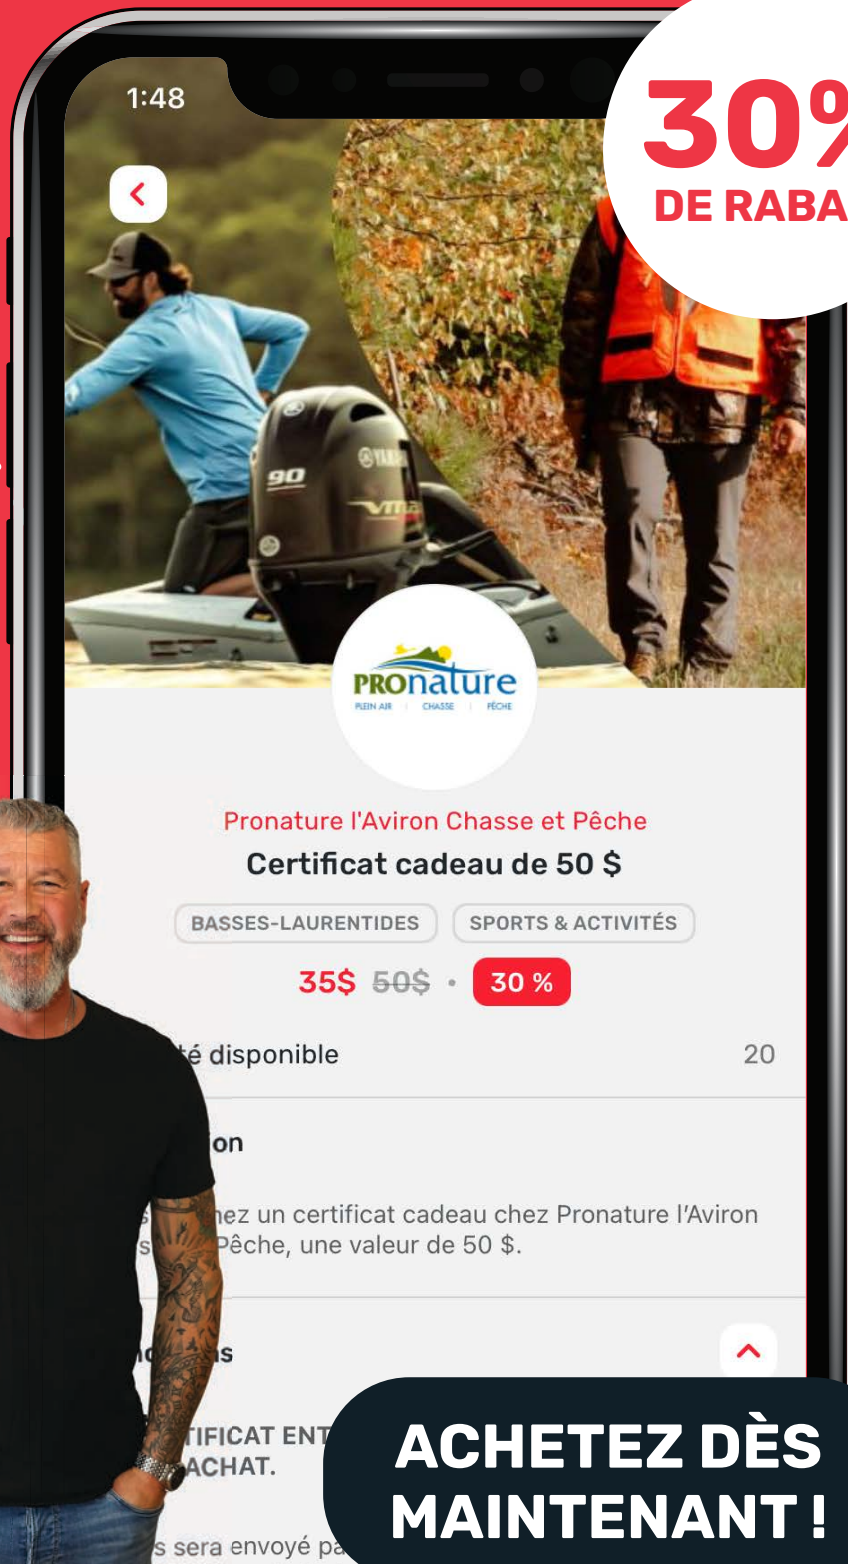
1:48

30%
DE RABA

90

PROnature
PLEIN AIR | CHASSE | PÊCHE

Pronature l'Aviron Chasse et Pêche
Certificat cadeau de 50 $

BASSES-LAURENTIDES
SPORTS & ACTIVITÉS

35$ 50$ · 30 %

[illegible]té disponible 20

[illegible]ion

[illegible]ez un certificat cadeau chez Pronature l'Aviron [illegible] Pêche, une valeur de 50 $.

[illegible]s

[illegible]TIFICAT ENT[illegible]
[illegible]ACHAT.

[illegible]s sera envoyé pa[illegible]

ACHETEZ DÈS MAINTENANT !